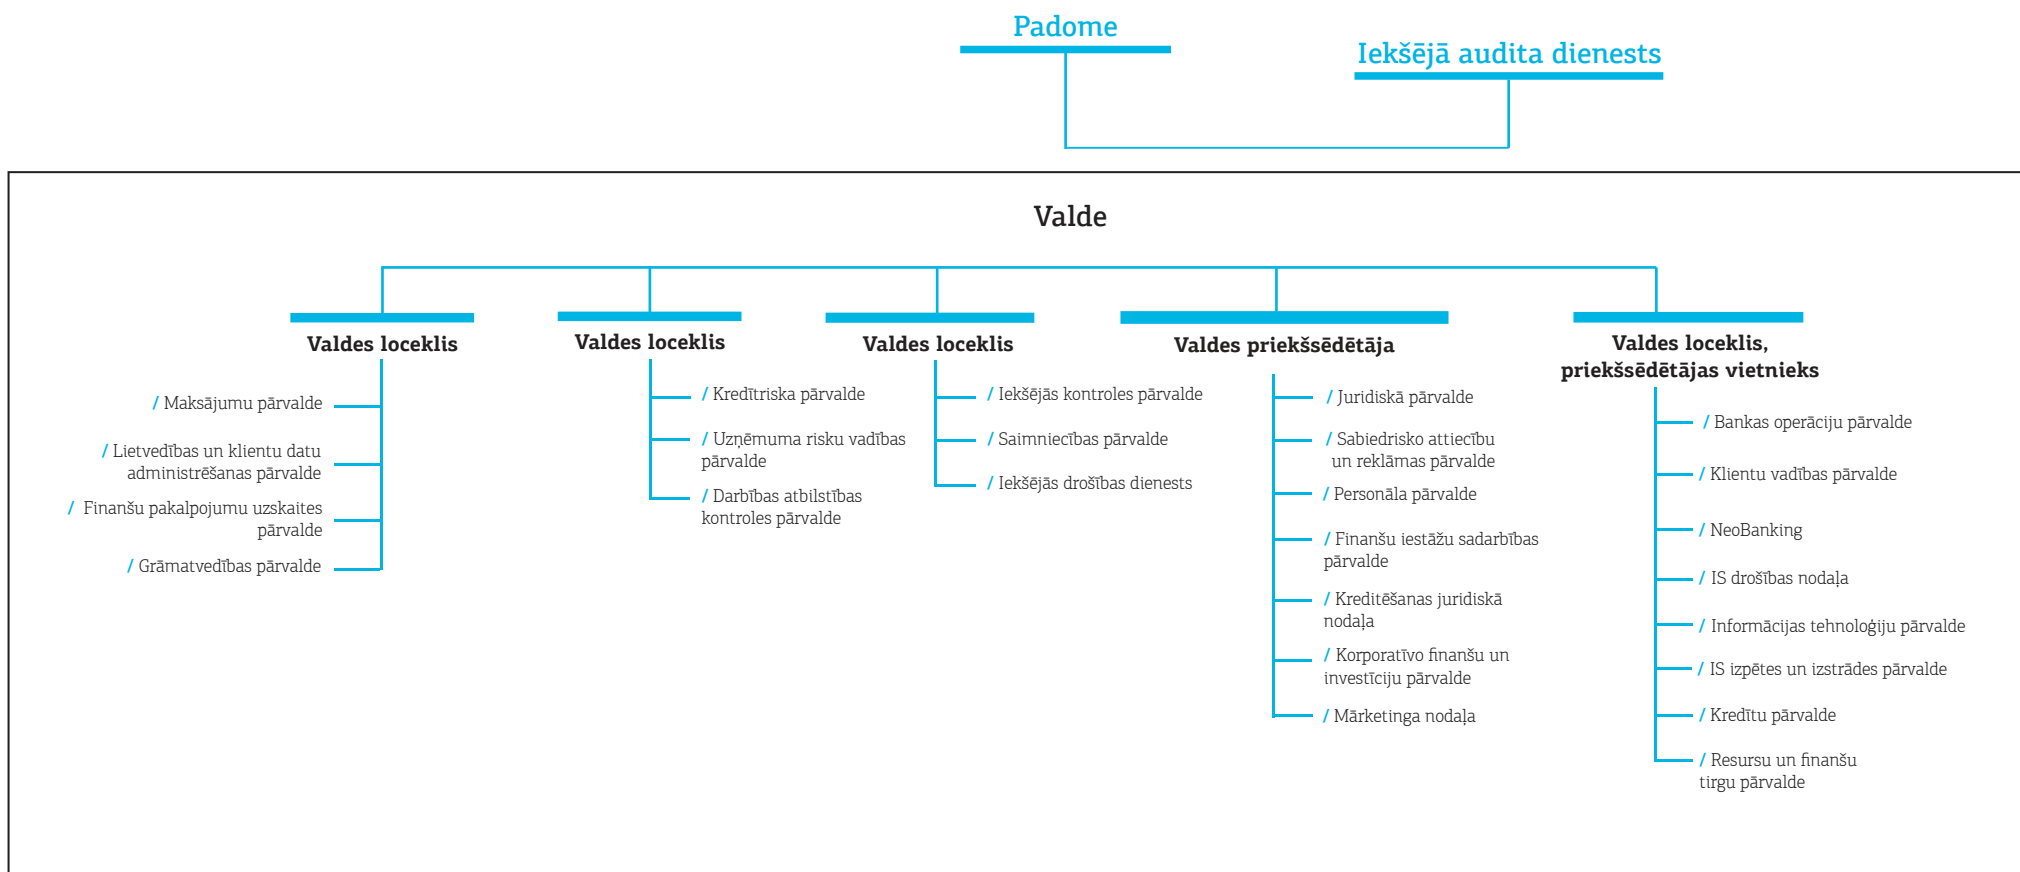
Padome

Iekšējā audita dienests

Valde

Valdes loceklis

/ Maksājumu pārvalde

/ Lietvedības un klientu datu administrēšanas pārvalde

/ Finanšu pakalpojumu uzskaites pārvalde

/ Grāmatvedības pārvalde

Valdes loceklis

/ Kredītriska pārvalde

/ Uzņēmuma risku vadības pārvalde

/ Darbības atbilstības kontroles pārvalde

Valdes loceklis

/ Iekšējās kontroles pārvalde

/ Saimniecības pārvalde

/ Iekšējās drošības dienests

Valdes priekšsēdētāja

/ Juridiskā pārvalde

/ Sabiedrisko attiecību un reklāmas pārvalde

/ Personāla pārvalde

/ Finanšu iestāžu sadarbības pārvalde

/ Kreditēšanas juridiskā nodaļa

/ Korporatīvo finanšu un investīciju pārvalde

/ Mārketinga nodaļa

Valdes loceklis, priekšsēdētājas vietnieks

/ Bankas operāciju pārvalde

/ Klientu vadības pārvalde

/ NeoBanking

/ IS drošības nodaļa

/ Informācijas tehnoloģiju pārvalde

/ IS izpētes un izstrādes pārvalde

/ Kredītu pārvalde

/ Resursu un finanšu tirgu pārvalde